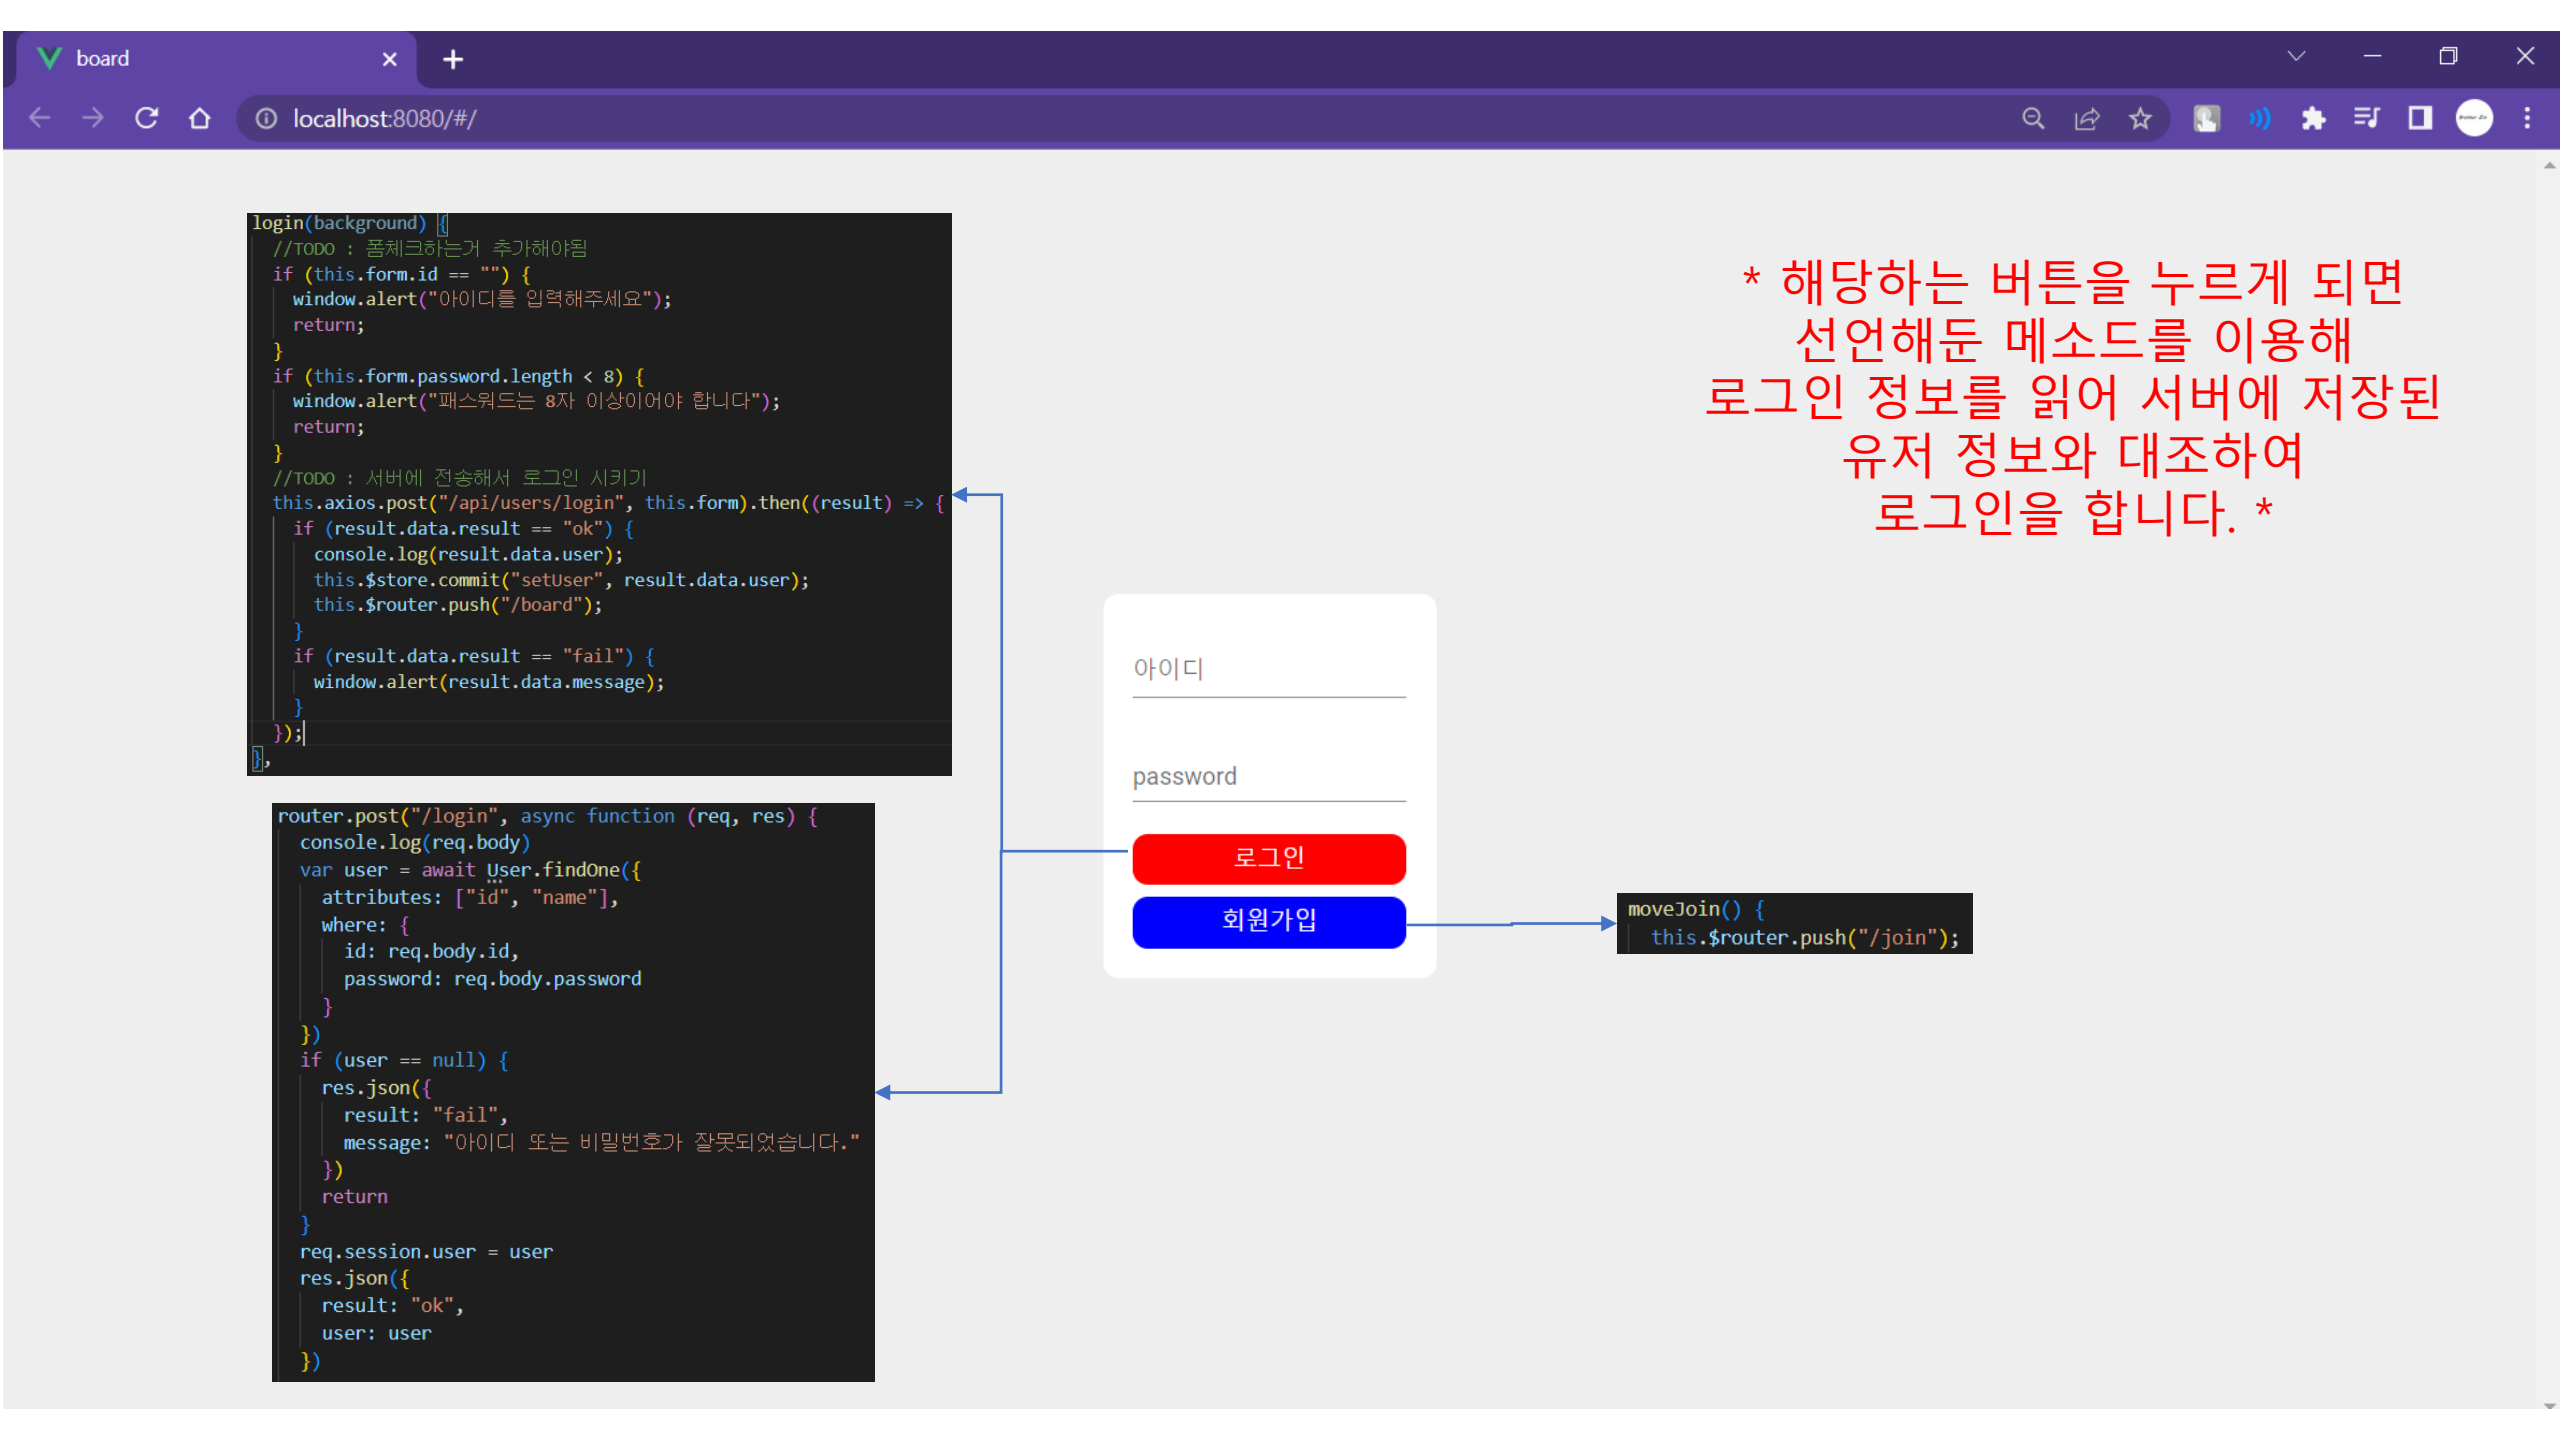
board
localhost:8080/#/

login(background) {
  //TODO : 폼체크하는거 추가해야됨
  if (this.form.id == "") {
    window.alert("아이디를 입력해주세요");
    return;
  }
  if (this.form.password.length < 8) {
    window.alert("패스워드는 8자 이상이어야 합니다");
    return;
  }
  //TODO : 서버에 전송해서 로그인 시키기
  this.axios.post("/api/users/login", this.form).then((result) => {
    if (result.data.result == "ok") {
      console.log(result.data.user);
      this.$store.commit("setUser", result.data.user);
      this.$router.push("/board");
    }
    if (result.data.result == "fail") {
      window.alert(result.data.message);
    }
  });
},

router.post("/login", async function (req, res) {
  console.log(req.body)
  var user = await User.findOne({
    attributes: ["id", "name"],
    where: {
      id: req.body.id,
      password: req.body.password
    }
  })
  if (user == null) {
    res.json({
      result: "fail",
      message: "아이디 또는 비밀번호가 잘못되었습니다."
    })
    return
  }
  req.session.user = user
  res.json({
    result: "ok",
    user: user
  })

* 해당하는 버튼을 누르게 되면 선언해둔 메소드를 이용해 로그인 정보를 읽어 서버에 저장된 유저 정보와 대조하여 로그인을 합니다. *

아이디

password

로그인

회원가입

moveJoin() {
  this.$router.push("/join");